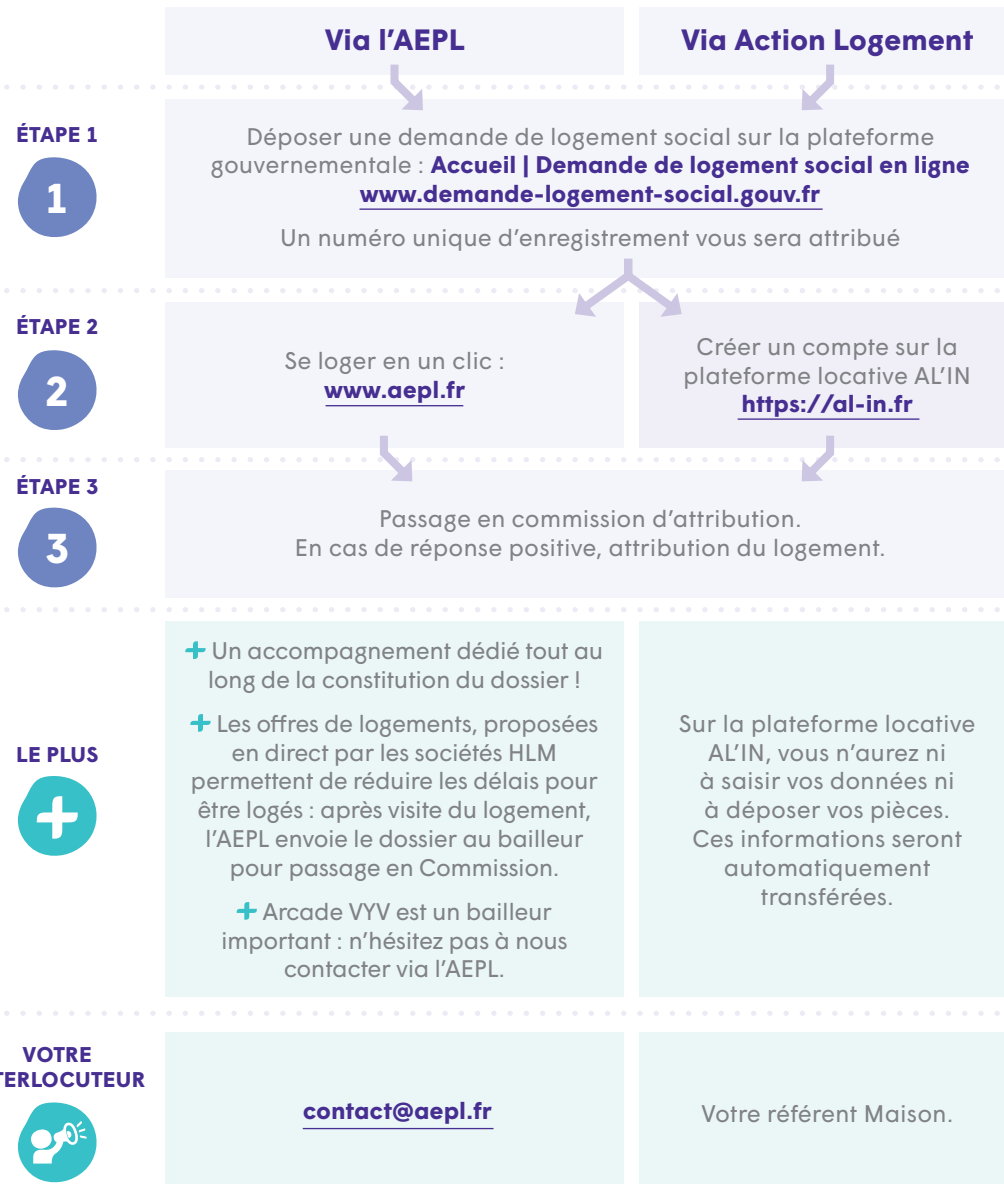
| | Via l'AEPL | Via Action Logement |
|---|---|---|
| ÉTAPE 1 1 | Déposer une demande de logement social sur la plateforme gouvernementale : **Accueil \| Demande de logement social en ligne** **www.demande-logement-social.gouv.fr** Un numéro unique d'enregistrement vous sera attribué | |
| ÉTAPE 2 2 | Se loger en un clic : **www.aepl.fr** | Créer un compte sur la plateforme locative AL'IN **https://al-in.fr** |
| ÉTAPE 3 3 | Passage en commission d'attribution. En cas de réponse positive, attribution du logement. | |
| LE PLUS | + Un accompagnement dédié tout au long de la constitution du dossier ! + Les offres de logements, proposées en direct par les sociétés HLM permettent de réduire les délais pour être logés : après visite du logement, l'AEPL envoie le dossier au bailleur pour passage en Commission. + Arcade VYV est un bailleur important : n'hésitez pas à nous contacter via l'AEPL. | Sur la plateforme locative AL'IN, vous n'aurez ni à saisir vos données ni à déposer vos pièces. Ces informations seront automatiquement transférées. |
| VOTRE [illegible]TERLOCUTEUR | contact@aepl.fr | Votre référent Maison. |